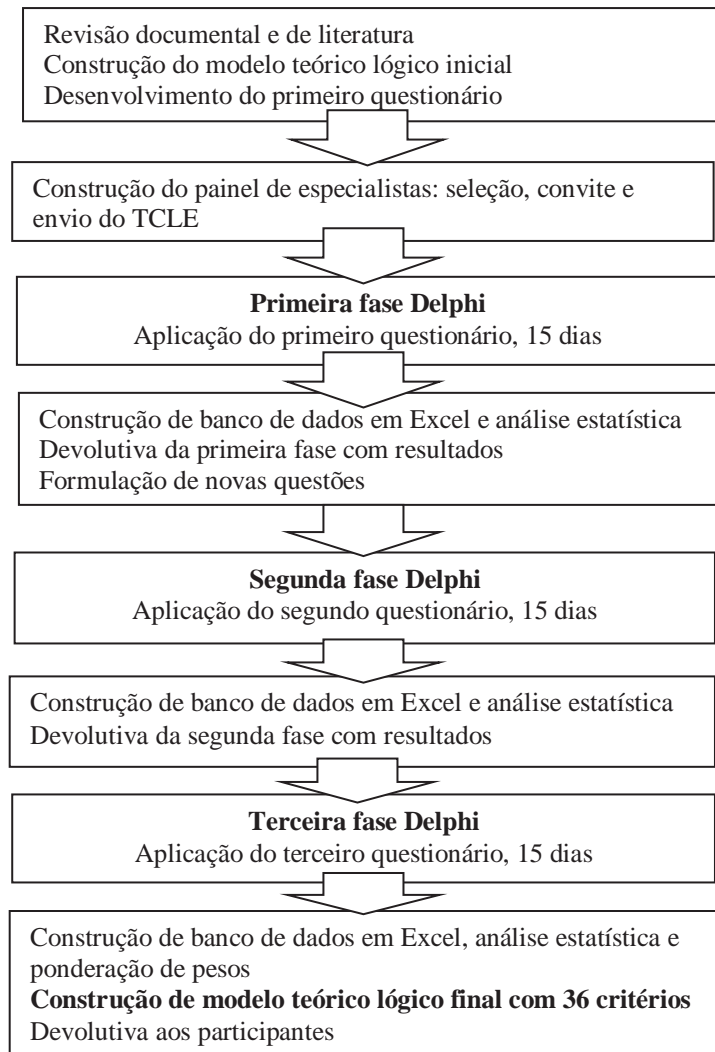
Revisão documental e de literatura
Construção do modelo teórico lógico inicial
Desenvolvimento do primeiro questionário

Construção do painel de especialistas: seleção, convite e envio do TCLE

**Primeira fase Delphi**
Aplicação do primeiro questionário, 15 dias

Construção de banco de dados em Excel e análise estatística
Devolutiva da primeira fase com resultados
Formulação de novas questões

**Segunda fase Delphi**
Aplicação do segundo questionário, 15 dias

Construção de banco de dados em Excel e análise estatística
Devolutiva da segunda fase com resultados

**Terceira fase Delphi**
Aplicação do terceiro questionário, 15 dias

Construção de banco de dados em Excel, análise estatística e ponderação de pesos
**Construção de modelo teórico lógico final com 36 critérios**
Devolutiva aos participantes